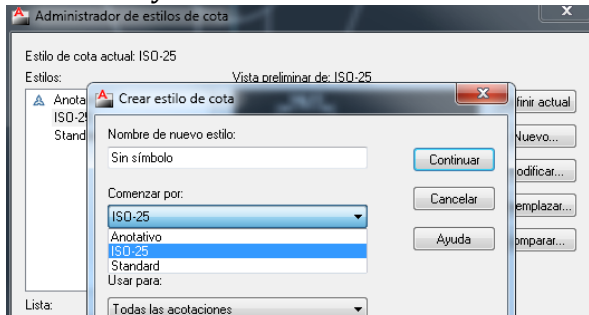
Administrador de estilos de cota

Estilo de cota actual: ISO-25
Estilos:
Anota
ISO-25
Stand

Vista preliminar de: ISO-25

finir actual
Nuevo...
odificar...
emplazar...
omparar...

Lista:

Crear estilo de cota

Nombre de nuevo estilo:
Sin símbolo

Continuar
Cancelar
Ayuda

Comenzar por:
ISO-25
Anotativo
ISO-25
Standard

Usar para:
Todas las acotaciones